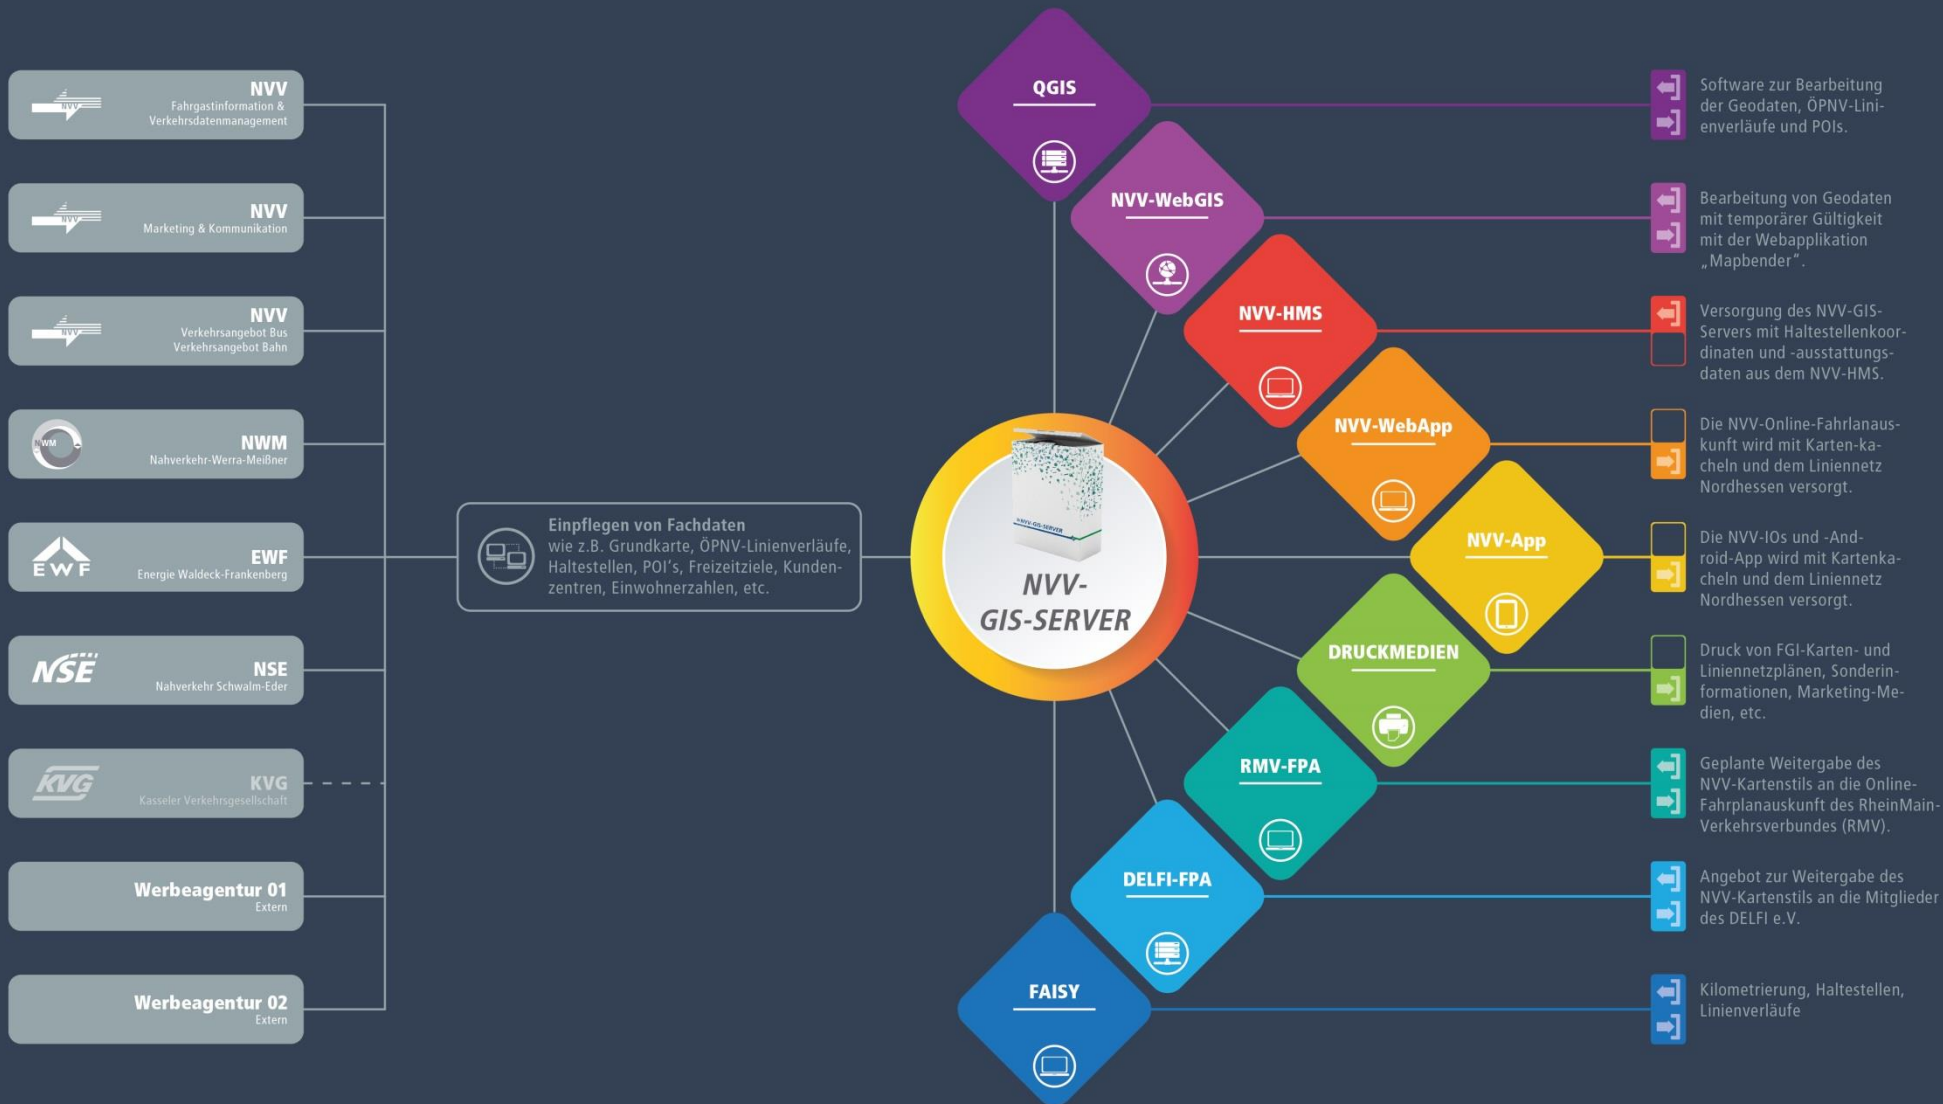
NVV
Fahrgastinformation & Verkehrsdatenmanagement

NVV
Marketing & Kommunikation

NVV
Verkehrsangebot Bus
Verkehrsangebot Bahn

NWM
Nahverkehr-Werra-Meißner

EWF
EWF
Energie Waldeck-Frankenberg

NSE
NSE
Nahverkehr Schwalm-Eder

KVG
KVG
Kasseler Verkehrsgesellschaft

Werbeagentur 01
Extern

Werbeagentur 02
Extern

Einpflegen von Fachdaten
wie z.B. Grundkarte, ÖPNV-Linienverläufe, Haltestellen, POI's, Freizeitziele, Kundenzentren, Einwohnerzahlen, etc.

NVV-GIS-SERVER

QGIS

NVV-WebGIS

NVV-HMS

NVV-WebApp

NVV-App

DRUCKMEDIEN

RMV-FPA

DELFI-FPA

FAISY

Software zur Bearbeitung der Geodaten, ÖPNV-Linienverläufe und POIs.

Bearbeitung von Geodaten mit temporärer Gültigkeit mit der Webapplikation „Mapbender".

Versorgung des NVV-GIS-Servers mit Haltestellenkoordinaten und -ausstattungsdaten aus dem NVV-HMS.

Die NVV-Online-Fahrlanauskunft wird mit Karten-kacheln und dem Liniennetz Nordhessen versorgt.

Die NVV-IOs und -Android-App wird mit Kartenkacheln und dem Liniennetz Nordhessen versorgt.

Druck von FGI-Karten- und Liniennetzplänen, Sonderinformationen, Marketing-Medien, etc.

Geplante Weitergabe des NVV-Kartenstils an die Online-Fahrplanauskunft des RheinMain-Verkehrsverbundes (RMV).

Angebot zur Weitergabe des NVV-Kartenstils an die Mitglieder des DELFI e.V.

Kilometrierung, Haltestellen, Linienverläufe